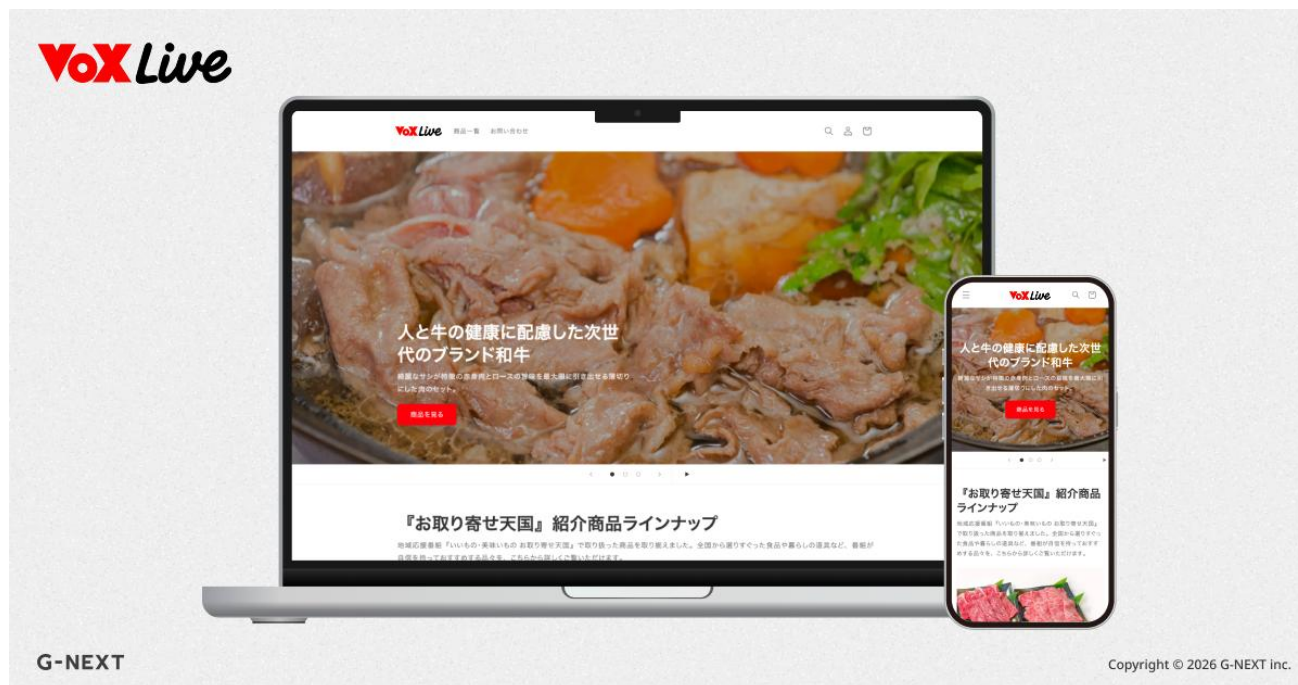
VoX Live

VoX Live 商品一覧 お問い合わせ

人と牛の健康に配慮した次世代のブランド和牛

綺麗なサシが特徴の赤身肉とロースの旨味を最大限に引き出せる薄切りにした肉のセット。

商品を見る

『お取り寄せ天国』紹介商品ラインナップ

地域応援番組『いいもの・美味いもの お取り寄せ天国』で取り扱った商品を取り揃えました。全国から選りすぐった食品や暮らしの道具など、番組が自信を持っておすすめする品々を、こちらから詳しくご覧いただけます。

VoX Live

人と牛の健康に配慮した次世代のブランド和牛

綺麗なサシが特徴の赤身肉とロースの旨味を最大限に引き出せる薄切りにした肉のセット。

商品を見る

『お取り寄せ天国』紹介商品ラインナップ

地域応援番組『いいもの・美味いもの お取り寄せ天国』で取り扱った商品を取り揃えました。全国から選りすぐった食品や暮らしの道具など、番組が自信を持っておすすめする品々を、こちらから詳しくご覧いただけます。

G-NEXT

Copyright © 2026 G-NEXT inc.